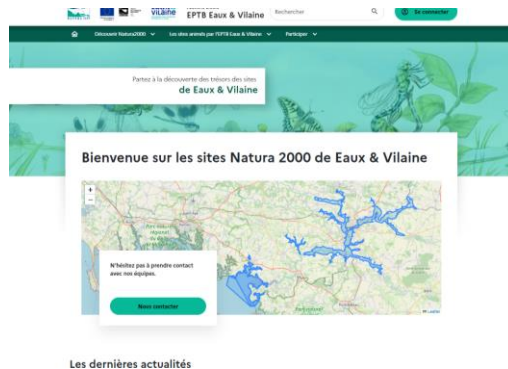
Vilaine EPTB Eaux & Vilaine Rechercher Se connecter

Découvrir Natura2000 Les sites animés par l'EPTB Eaux & Vilaine Participer

Partez à la découverte des trésors des sites de Eaux & Vilaine

Bienvenue sur les sites Natura 2000 de Eaux & Vilaine

+
−

N'hésitez pas à prendre contact avec nos équipes.

Nous contacter

Les dernières actualités